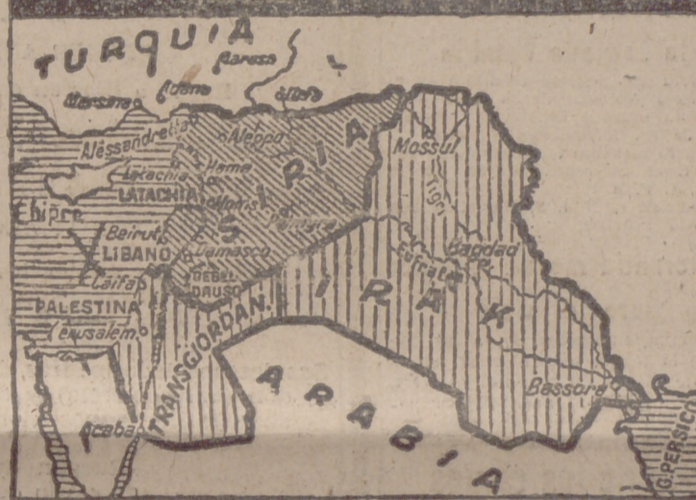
TURQUIA
Baresso
Adana
Mersina
Aleppo
Alessandretta
Latachia
LATACHIA
Hama
Cipro
Beirut
LIBANO
Damasco
S
R I A
Mossul
Bagdad
Eufrate
I R A K
Caifa
DEBEL DAUSO
PALESTINA
Gerusalemme
TRANSGIORDAN.
ARABIA
Bassora
Acaba
G. PERSICO